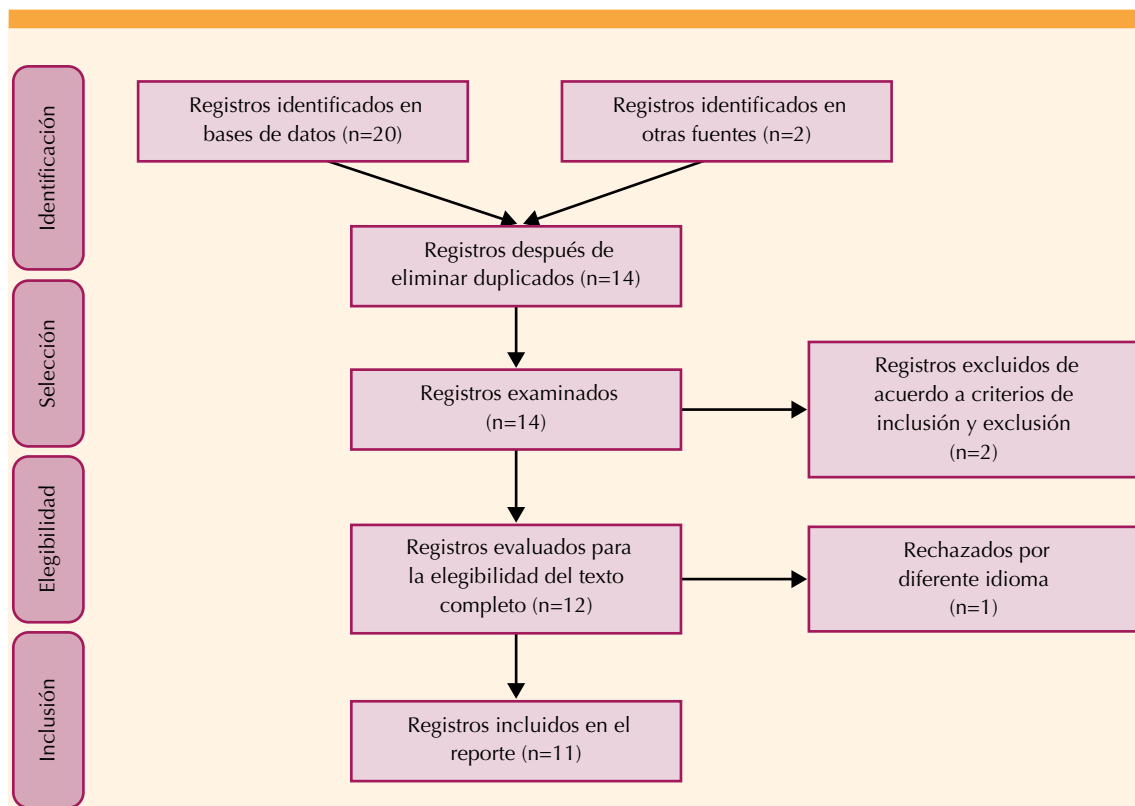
Identificación

Registros identificados en bases de datos (n=20)

Registros identificados en otras fuentes (n=2)

Registros después de eliminar duplicados (n=14)

Selección

Registros examinados (n=14)

Registros excluidos de acuerdo a criterios de inclusión y exclusión (n=2)

Elegibilidad

Registros evaluados para la elegibilidad del texto completo (n=12)

Rechazados por diferente idioma (n=1)

Inclusión

Registros incluidos en el reporte (n=11)